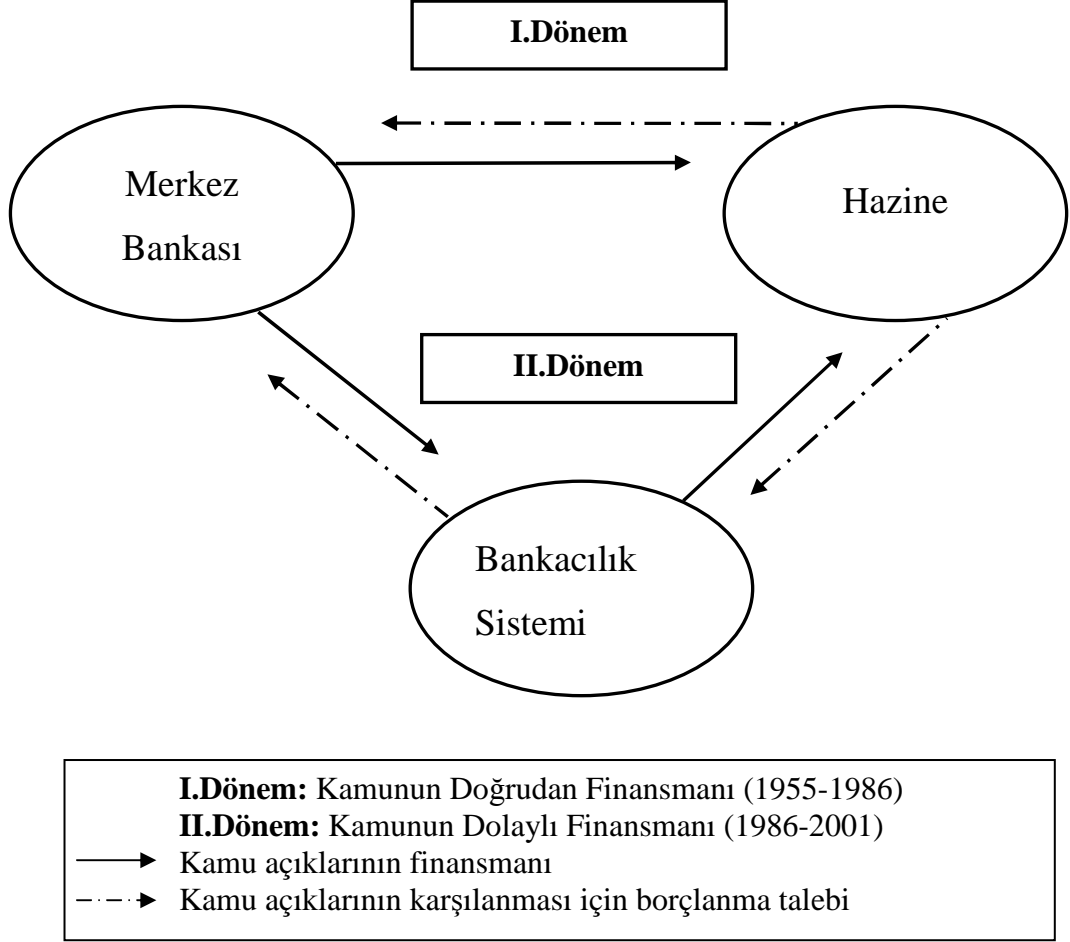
I.Dönem

Merkez Bankası

Hazine

II.Dönem

Bankacılık Sistemi

I.Dönem: Kamunun Doğrudan Finansmanı (1955-1986)
II.Dönem: Kamunun Dolaylı Finansmanı (1986-2001)
Kamu açıklarının finansmanı
Kamu açıklarının karşılanması için borçlanma talebi